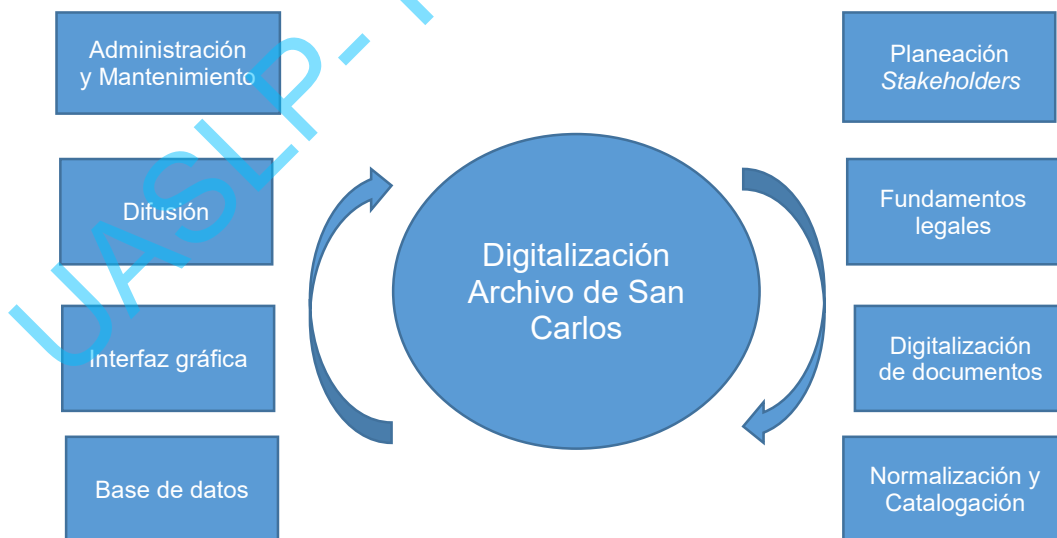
Administración y Mantenimiento

Difusión

Interfaz gráfica

Base de datos

Digitalización Archivo de San Carlos

Planeación *Stakeholders*

Fundamentos legales

Digitalización de documentos

Normalización y Catalogación

UASLP- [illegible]